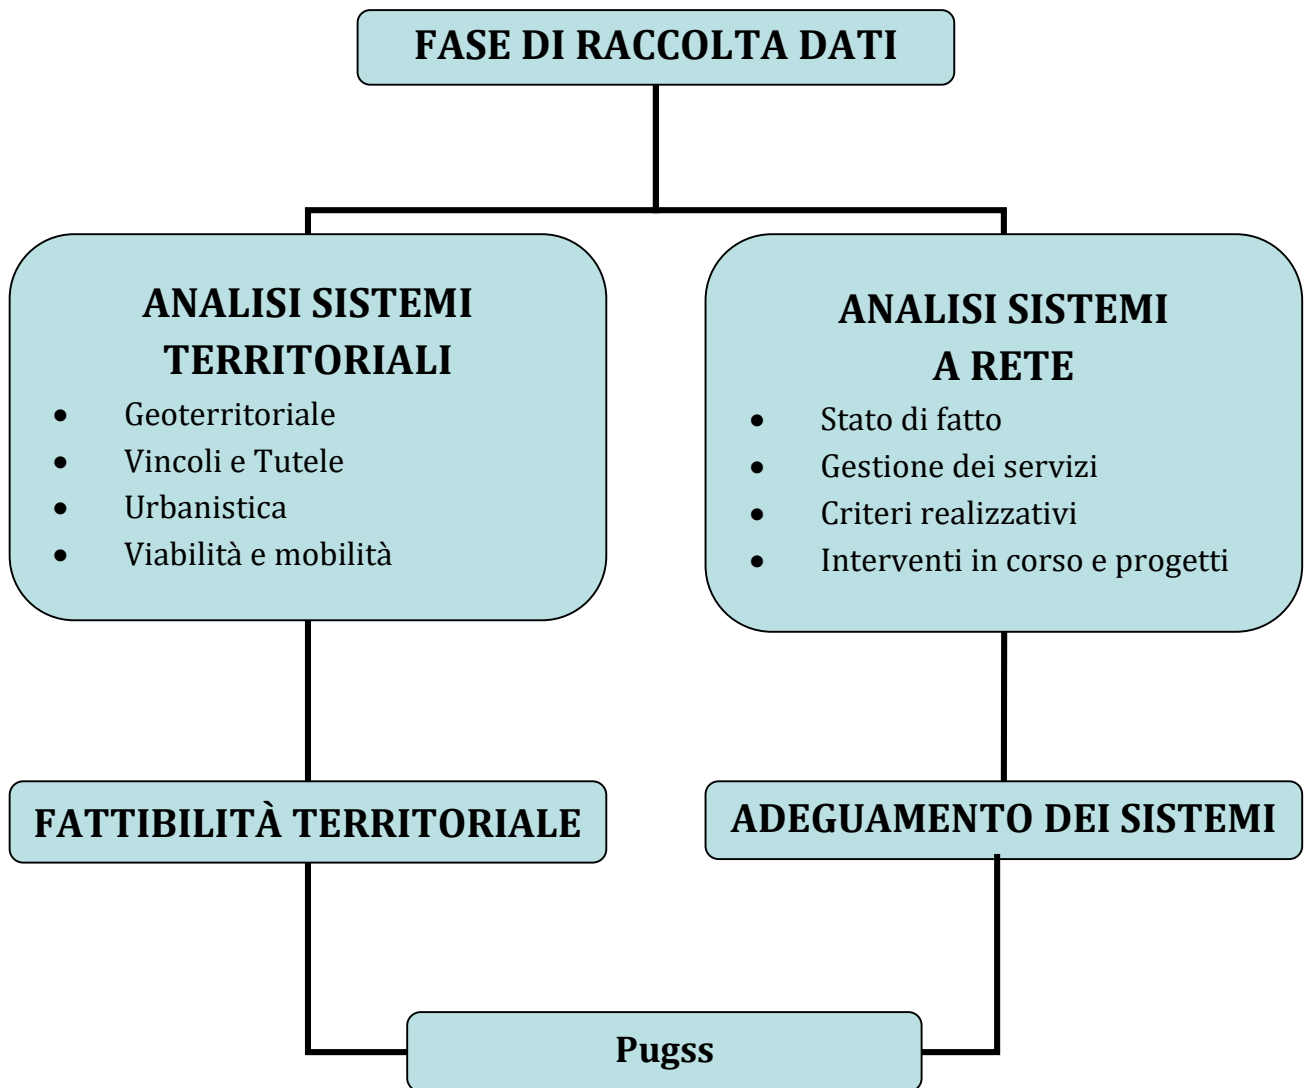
FASE DI RACCOLTA DATI

ANALISI SISTEMI TERRITORIALI

- Geoterritoriale
- Vincoli e Tutele
- Urbanistica
- Viabilità e mobilità

ANALISI SISTEMI A RETE

- Stato di fatto
- Gestione dei servizi
- Criteri realizzativi
- Interventi in corso e progetti

FATTIBILITÀ TERRITORIALE

ADEGUAMENTO DEI SISTEMI

Pugss